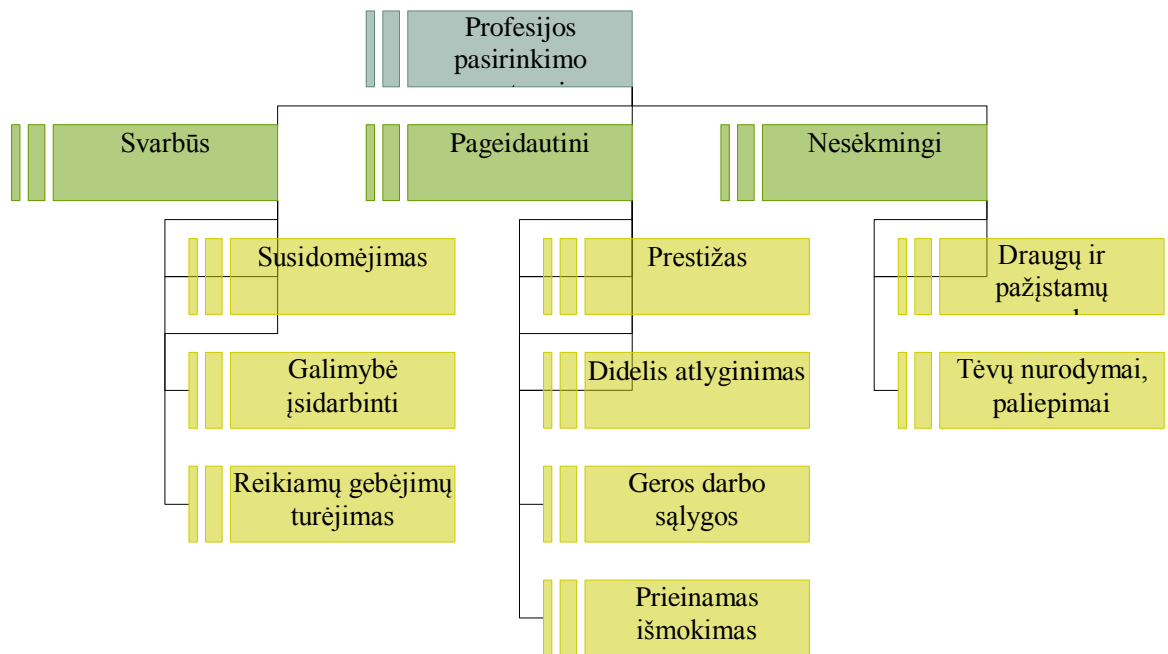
Profesijos pasirinkimo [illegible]

Svarbūs

Pageidautini

Nesėkmingi

Susidomėjimas

Galimybė įsidarbinti

Reikiamų gebėjimų turėjimas

Prestižas

Didelis atlyginimas

Geros darbo sąlygos

Prieinamas išmokimas

Draugų ir pažįstamų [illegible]

Tėvų nurodymai, paliepimai